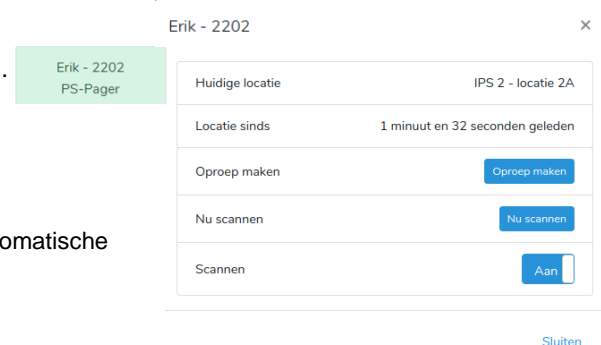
.

omatische

Erik - 2202
PS-Pager

Erik - 2202

×

| Huidige locatie | IPS 2 - locatie 2A |
|---|---|
| Locatie sinds | 1 minuut en 32 seconden geleden |
| Oproep maken | Oproep maken |
| Nu scannen | Nu scannen |
| Scannen | Aan |

Sluiten